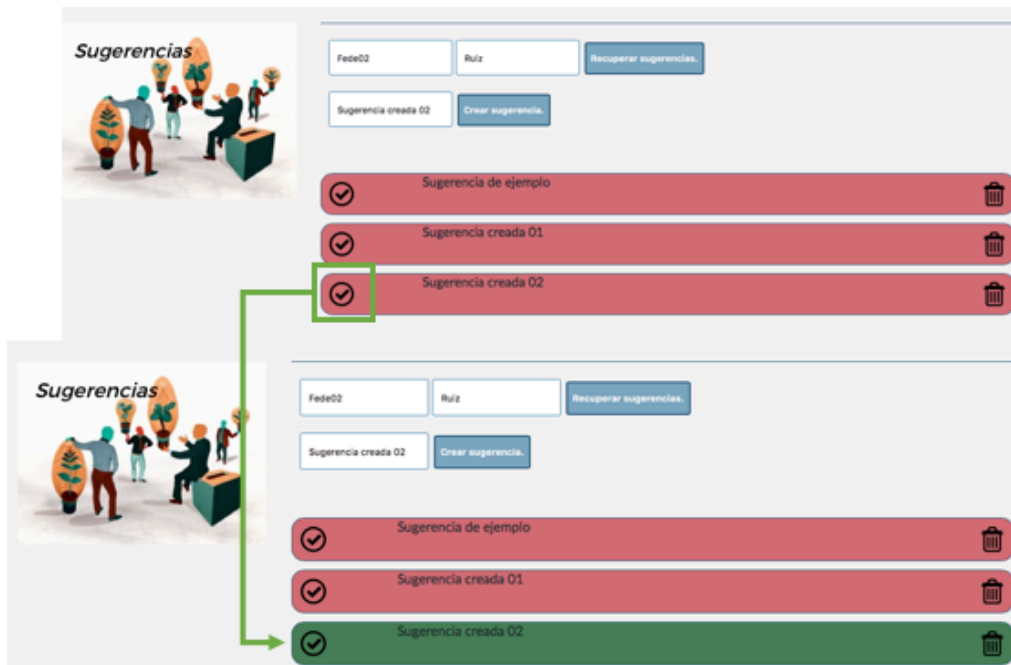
Sugerencias

Fede02

Ruiz

Recuperar sugerencias.

Sugerencia creada 02

Crear sugerencia.

Sugerencia de ejemplo

Sugerencia creada 01

Sugerencia creada 02

Sugerencias

Fede02

Ruiz

Recuperar sugerencias.

Sugerencia creada 02

Crear sugerencia.

Sugerencia de ejemplo

Sugerencia creada 01

Sugerencia creada 02